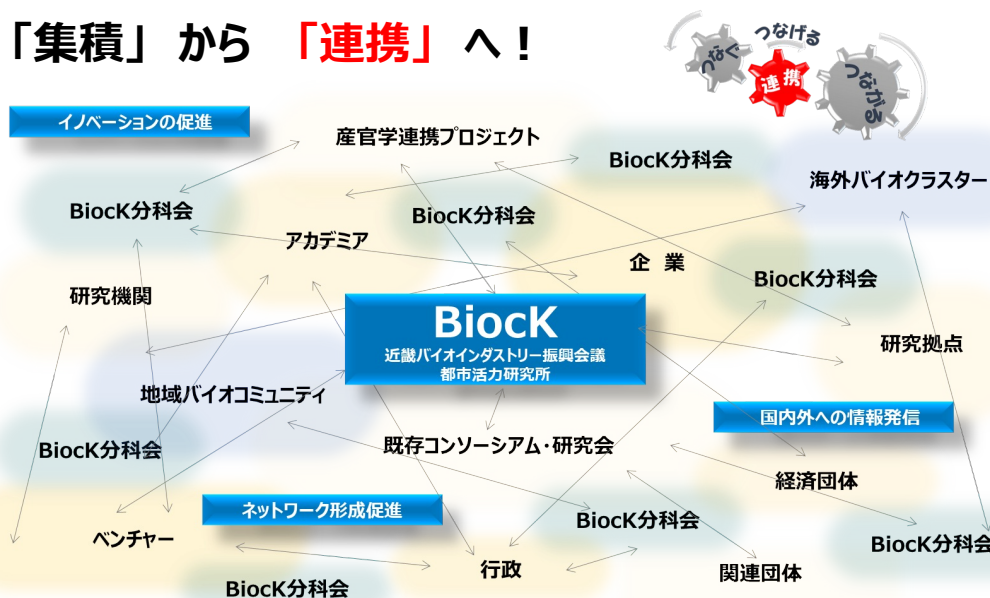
「集積」から　「連携」へ！

つなぐ　つなげる　連携　つながる

イノベーションの促進

産官学連携プロジェクト

BiocK分科会

海外バイオクラスター

BiocK分科会

BiocK分科会

アカデミア

企　業

BiocK分科会

研究機関

BiocK
近畿バイオインダストリー振興会議
都市活力研究所

研究拠点

地域バイオコミュニティ

国内外への情報発信

BiocK分科会

既存コンソーシアム･研究会

経済団体

ネットワーク形成促進

BiocK分科会

ベンチャー

BiocK分科会

行政

関連団体

BiocK分科会